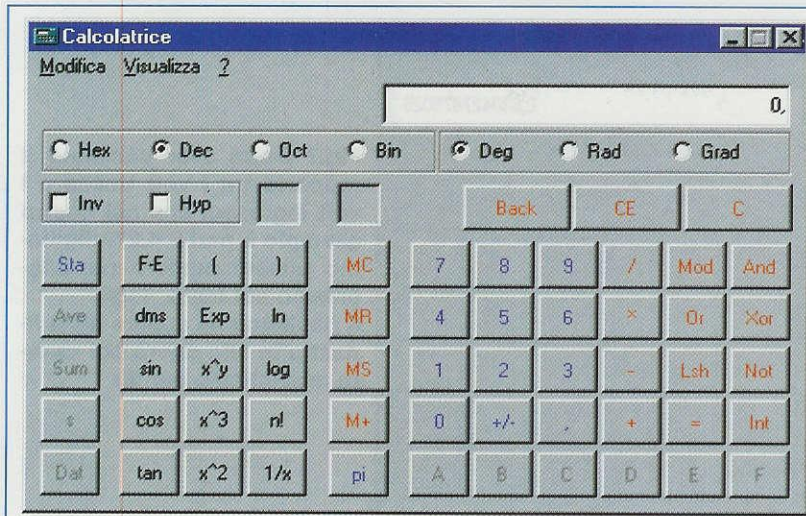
Calcolatrice
Modifica Visualizza ?

0,

Hex Dec Oct Bin Deg Rad Grad

Inv Hyp Back CE C

Sta F-E ( ) MC 7 8 9 / Mod And
Ave dms Exp ln MR 4 5 6 * Or Xor
Sum sin x^y log MS 1 2 3 - Lsh Not
s cos x^3 n! M+ 0 +/- . + = Int
Dat tan x^2 1/x pi A B C D E F